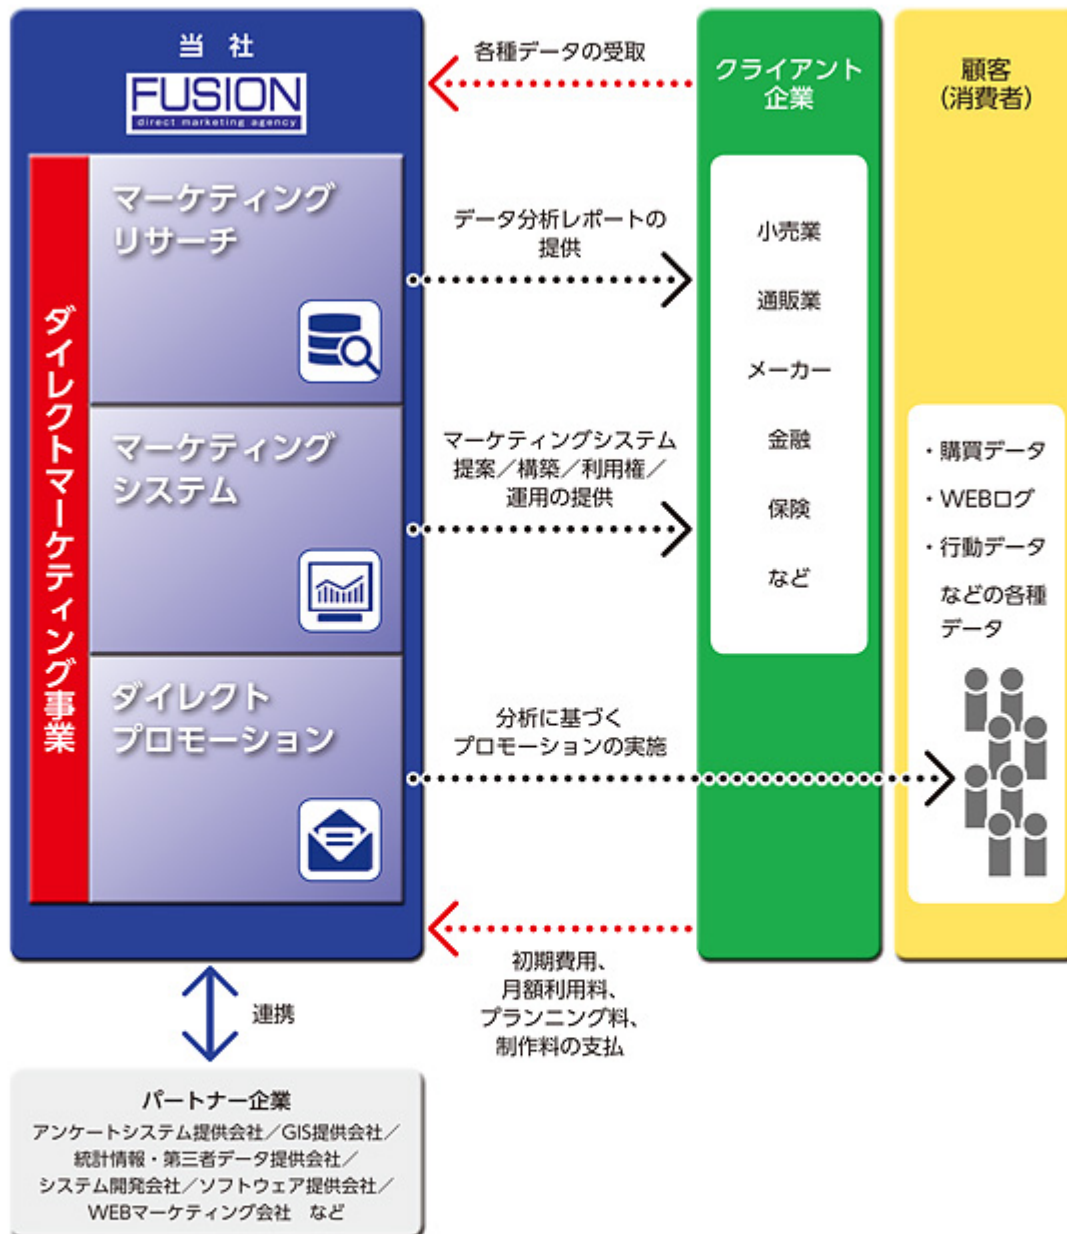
当 社
FUSION
direct marketing agency

ダイレクトマーケティング事業

マーケティングリサーチ

マーケティングシステム

ダイレクトプロモーション

各種データの受取

データ分析レポートの提供

マーケティングシステム提案／構築／利用権／運用の提供

分析に基づくプロモーションの実施

初期費用、月額利用料、プランニング料、制作料の支払

クライアント企業

小売業
通販業
メーカー
金融
保険
など

顧客（消費者）

・購買データ
・WEBログ
・行動データ
などの各種データ

連携

パートナー企業
アンケートシステム提供会社／GIS提供会社／統計情報・第三者データ提供会社／システム開発会社／ソフトウェア提供会社／WEBマーケティング会社　など